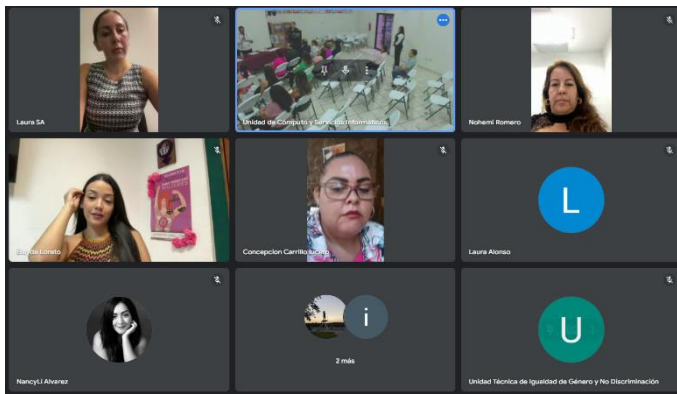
Laura SA

Unidad de Computo y Servicios Informaticos

Nohemi Romero

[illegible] de Loreto

Concepcion Carrillo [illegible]

L

Laura Alonso

NancyLi Alvarez

i

2 más

U

Unidad Técnica de Igualdad de Género y No Discriminación